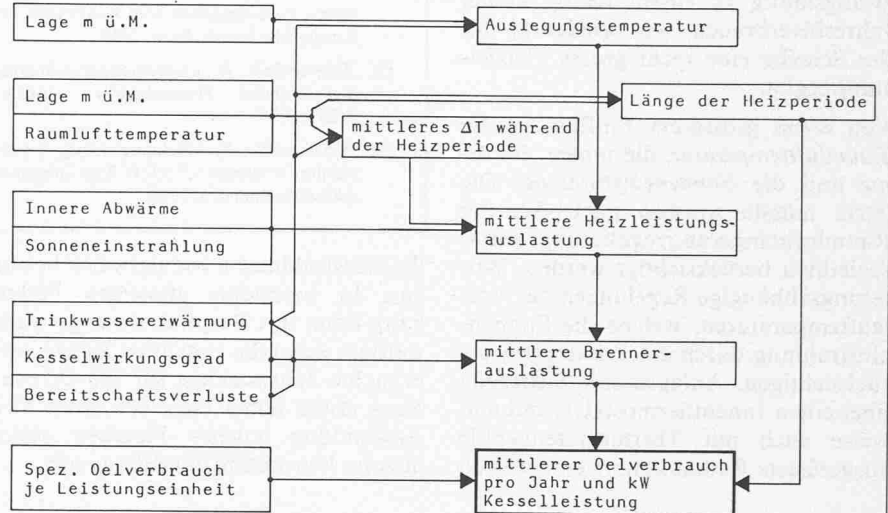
Lage m ü.M.

Auslegungstemperatur

Lage m ü.M.

Raumlufttemperatur

Länge der Heizperiode

mittleres $\Delta T$ während der Heizperiode

Innere Abwärme

Sonneneinstrahlung

mittlere Heizleistungsauslastung

Trinkwassererwärmung

Kesselwirkungsgrad

Bereitschaftsverluste

mittlere Brennerauslastung

Spez. Oelverbrauch je Leistungseinheit

mittlerer Oelverbrauch pro Jahr und kW Kesselleistung